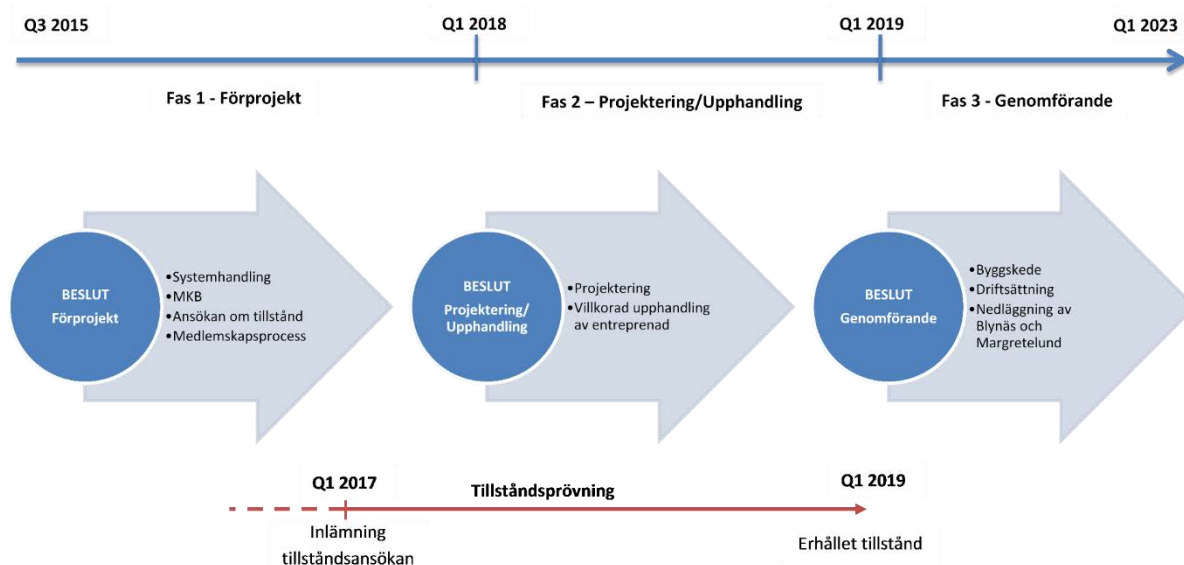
Q3 2015

Q1 2018

Q1 2019

Q1 2023

Fas 1 - Förprojekt

Fas 2 – Projektering/Upphandling

Fas 3 - Genomförande

BESLUT
Förprojekt

•Systemhandling
•MKB
•Ansökan om tillstånd
•Medlemskapsprocess

BESLUT
Projektering/
Upphandling

•Projektering
•Villkorad upphandling av entreprenad

BESLUT
Genomförande

•Byggskede
•Driftsättning
•Nedläggning av Blynäs och Margretelund

Q1 2017

Tillståndsprövning

Q1 2019

Inlämning tillståndsansökan

Erhållet tillstånd